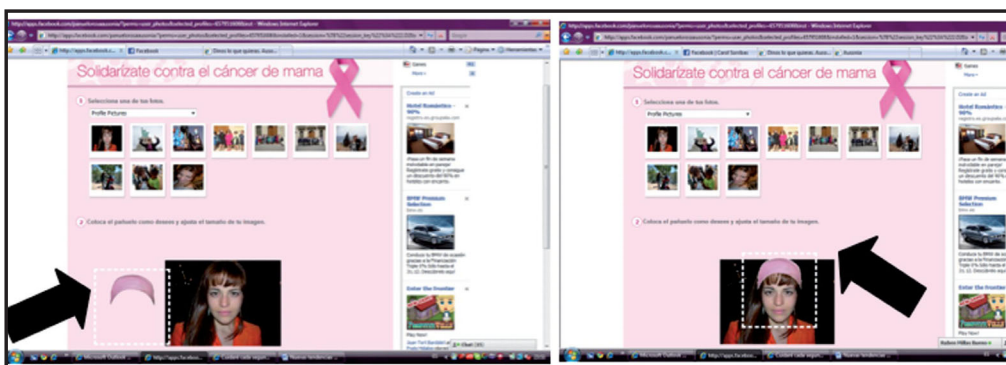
Solidarízate contra el cáncer de mama

1 Selecciona una de tus fotos.

Profile Pictures

2 Coloca el pañuelo como desees y ajusta el tamaño de tu imagen.

Games

Create an Ad

Hotel Ibis

BMW Premium Selection

Enter the frontier

Solidarízate contra el cáncer de mama

1 Selecciona una de tus fotos.

Profile Pictures

2 Coloca el pañuelo como desees y ajusta el tamaño de tu imagen.

Games

Create an Ad

BMW Premium Selection

Enter the frontier